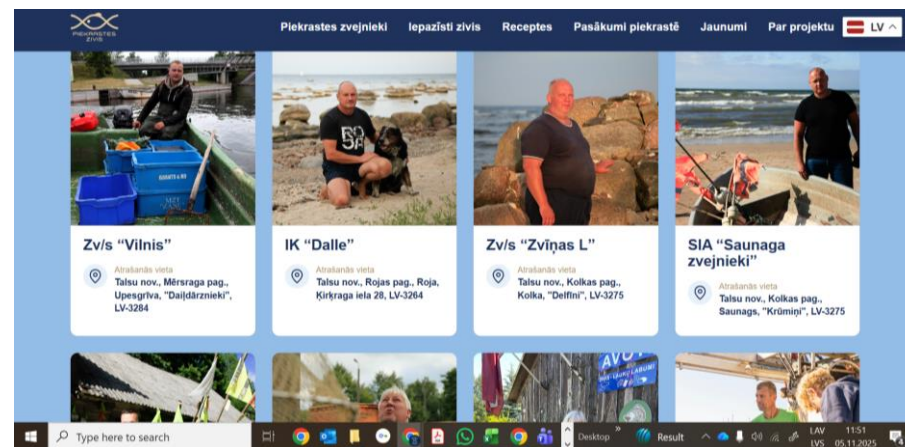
PIEKRASTES ZIVIS

Piekrastes zvejnieki Iepazīsti zivis Receptes Pasākumi piekrastē Jaunumi Par projektu LV

Zv/s "Vilnis"
Atrašanās vieta
Talsu nov., Mērsraga pag., Upesgrīva, "Daiļdārznieki", LV-3284

IK "Dalle"
Atrašanās vieta
Talsu nov., Rojas pag., Roja, Ķirķraga iela 28, LV-3264

Zv/s "Zvīņas L"
Atrašanās vieta
Talsu nov., Kolkas pag., Kolka, "Delfīni", LV-3275

SIA "Saunaga zvejnieki"
Atrašanās vieta
Talsu nov., Kolkas pag., Saunags, "Krūmiņi", LV-3275

Type here to search
Desktop
Result
LAV LVS 11:51 05.11.2025